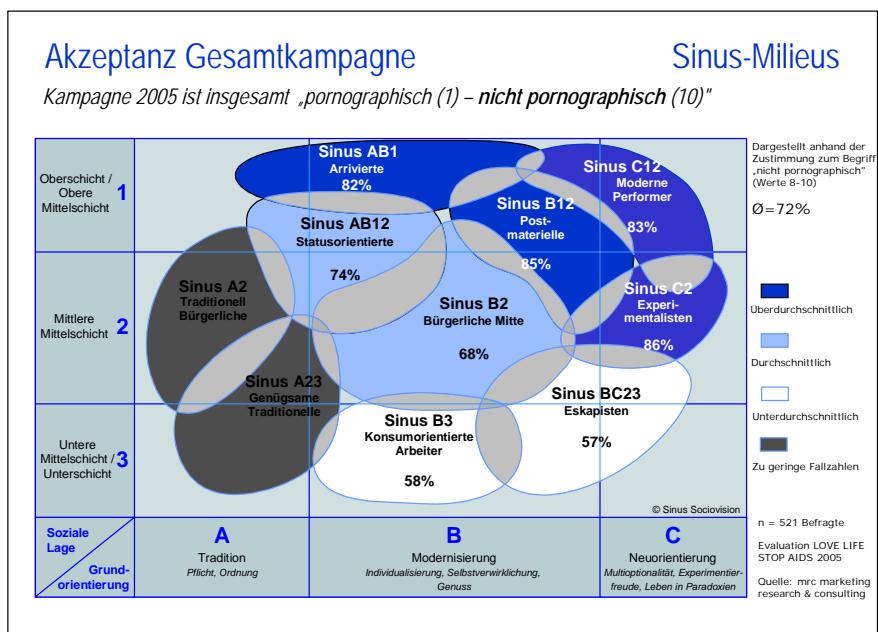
Akzeptanz Gesamtkampagne

Sinus-Milieus

Kampagne 2005 ist insgesamt „pornographisch (1) – **nicht pornographisch** (10)"

Oberschicht / Obere Mittelschicht 1

Mittlere Mittelschicht 2

Untere Mittelschicht / Unterschicht 3

Sinus AB1
Arrivierte
82%

Sinus C12
Moderne Performer
83%

Sinus B12
Post-materielle
85%

Sinus AB12
Statusorientierte
74%

Sinus A2
Traditionell Bürgerliche

Sinus B2
Bürgerliche Mitte
68%

Sinus C2
Experi-mentalisten
86%

Sinus A23
Genügsame Traditionelle

Sinus B3
Konsumorientierte Arbeiter
58%

Sinus BC23
Eskapisten
57%

© Sinus Sociovision

Soziale Lage

Grund-orientierung

A
Tradition
Pflicht, Ordnung

B
Modernisierung
Individualisierung, Selbstverwirklichung, Genuss

C
Neuorientierung
Multioptionalität, Experimentierfreude, Leben in Paradoxien

Dargestellt anhand der Zustimmung zum Begriff „nicht pornographisch" (Werte 8-10)

Ø=72%

Überdurchschnittlich

Durchschnittlich

Unterdurchschnittlich

Zu geringe Fallzahlen

n = 521 Befragte

Evaluation LOVE LIFE STOP AIDS 2005

Quelle: mrc marketing research & consulting